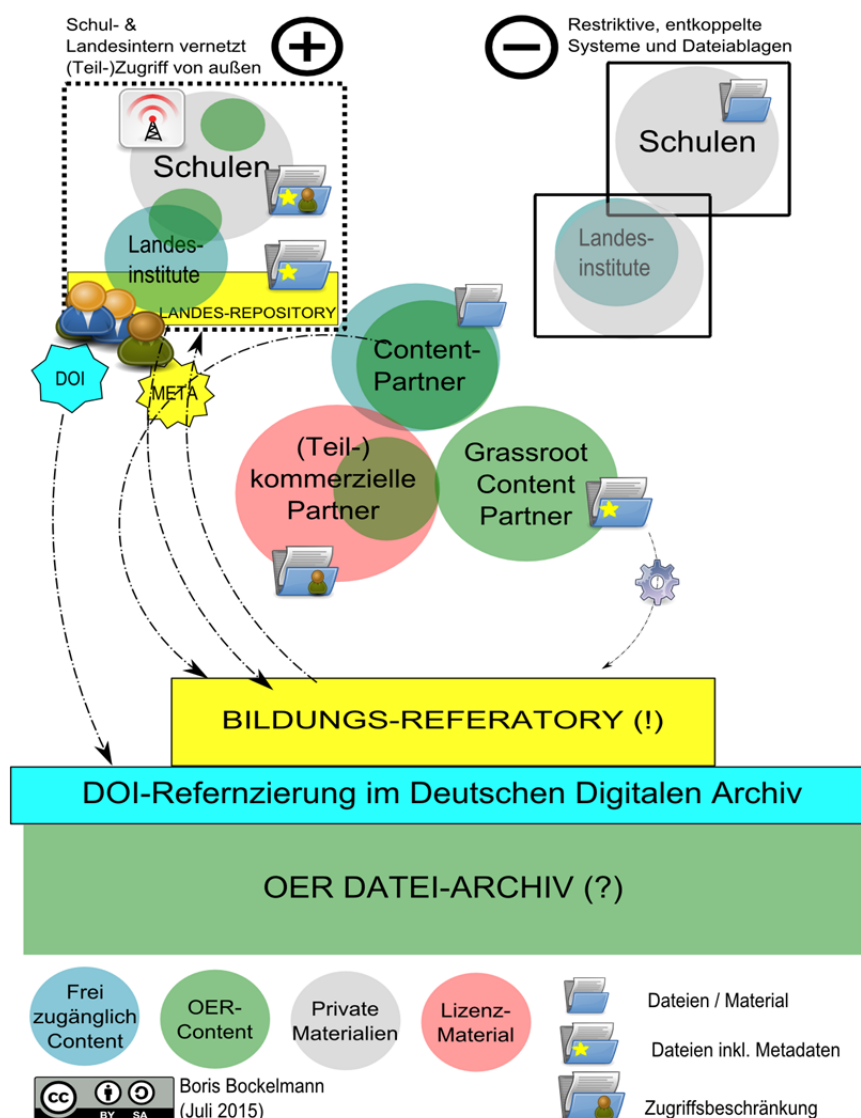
Schul- &
Landesintern vernetzt
(Teil-)Zugriff von außen

Restriktive, entkoppelte
Systeme und Dateiablagen

Schulen

Landes-
institute

LANDES-REPOSITORY

Schulen

Landes-
institute

DOI

META

Content-
Partner

(Teil-)
kommerzielle
Partner

Grassroot
Content
Partner

BILDUNGS-REFERATORY (!)

DOI-Refernzierung im Deutschen Digitalen Archiv

OER DATEI-ARCHIV (?)

Frei
zugänglich
Content

OER-
Content

Private
Materialien

Lizenz-
Material

Dateien / Material

Dateien inkl. Metadaten

Zugriffsbeschränkung

BY SA

Boris Bockelmann
(Juli 2015)